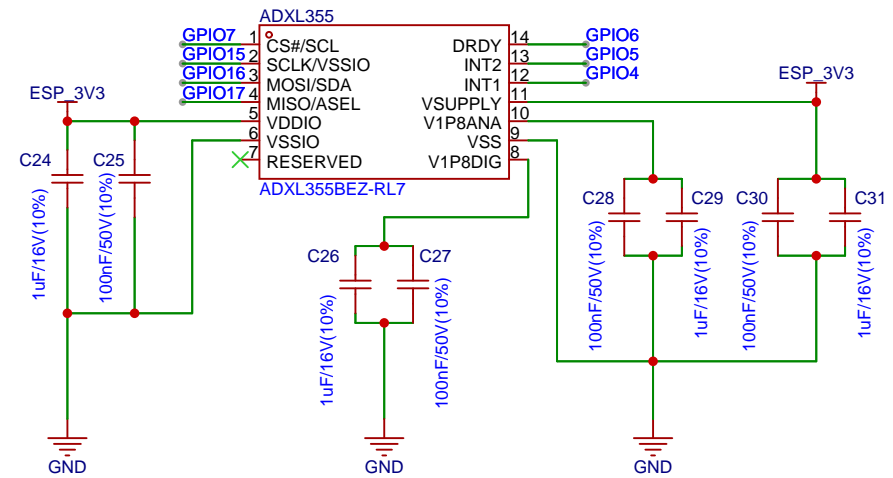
ADXL355

GPIO7 1 CS#/SCL
GPIO15 2 SCLK/VSSIO
GPIO16 3 MOSI/SDA
GPIO17 4 MISO/ASEL
5 VDDIO
6 VSSIO
7 RESERVED

DRDY 14 GPIO6
INT2 13 GPIO5
INT1 12 GPIO4
VSUPPLY 11
V1P8ANA 10
VSS 9
V1P8DIG 8

ADXL355BEZ-RL7

ESP_3V3
ESP_3V3

C24
1uF/16V(10%)
C25
100nF/50V(10%)

C26
1uF/16V(10%)
C27
100nF/50V(10%)

C28
100nF/50V(10%)
C29
1uF/16V(10%)

C30
100nF/50V(10%)
C31
1uF/16V(10%)

GND
GND
GND